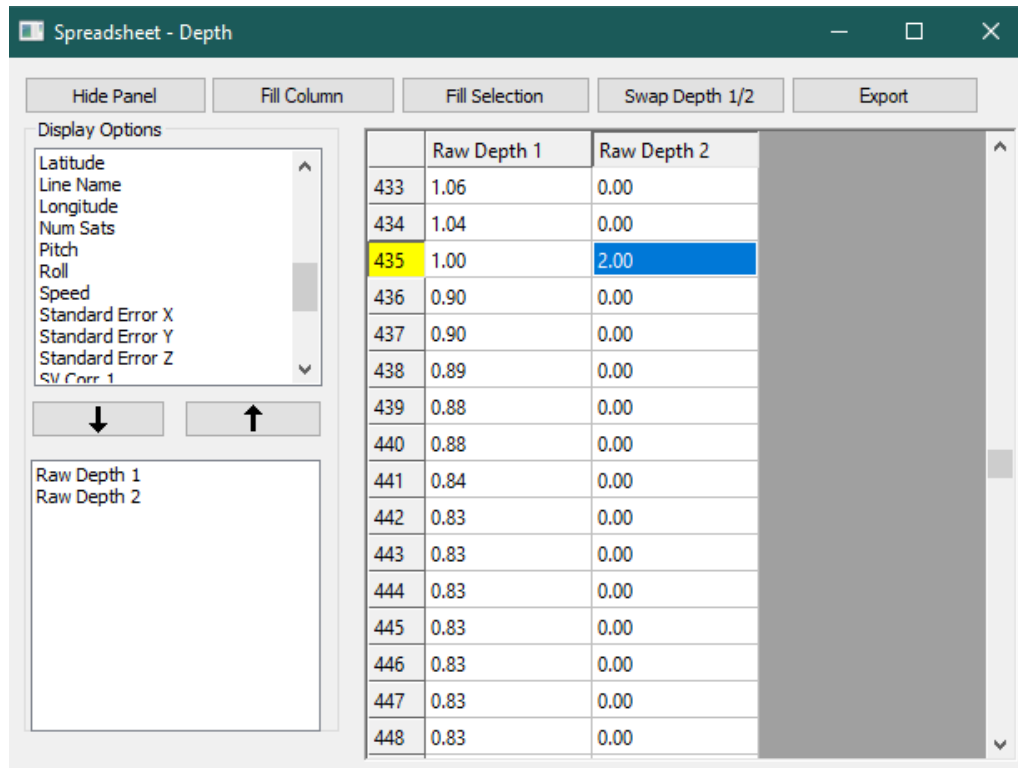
Spreadsheet - Depth

Hide Panel | Fill Column | Fill Selection | Swap Depth 1/2 | Export

Display Options

Latitude
Line Name
Longitude
Num Sats
Pitch
Roll
Speed
Standard Error X
Standard Error Y
Standard Error Z
SV Corr 1

Raw Depth 1
Raw Depth 2

| | Raw Depth 1 | Raw Depth 2 |
|---|---|---|
| 433 | 1.06 | 0.00 |
| 434 | 1.04 | 0.00 |
| 435 | 1.00 | 2.00 |
| 436 | 0.90 | 0.00 |
| 437 | 0.90 | 0.00 |
| 438 | 0.89 | 0.00 |
| 439 | 0.88 | 0.00 |
| 440 | 0.88 | 0.00 |
| 441 | 0.84 | 0.00 |
| 442 | 0.83 | 0.00 |
| 443 | 0.83 | 0.00 |
| 444 | 0.83 | 0.00 |
| 445 | 0.83 | 0.00 |
| 446 | 0.83 | 0.00 |
| 447 | 0.83 | 0.00 |
| 448 | 0.83 | 0.00 |